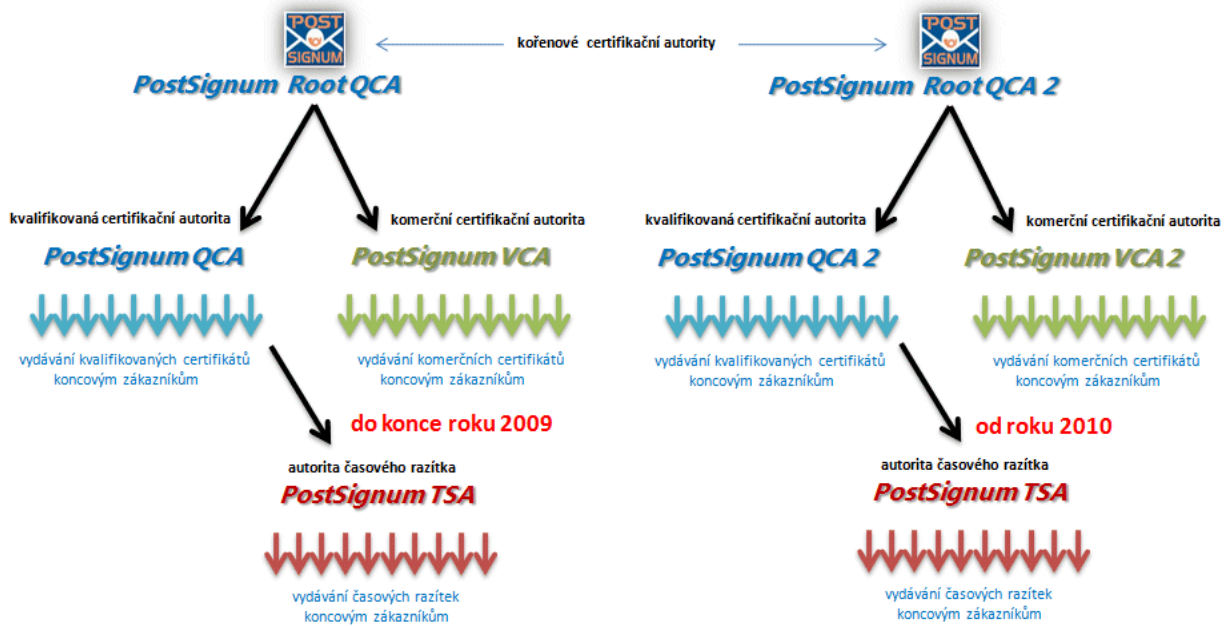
POST SIGNUM

kořenové certifikační autority

POST SIGNUM

PostSignum Root QCA

PostSignum Root QCA 2

kvalifikovaná certifikační autorita

PostSignum QCA

komerční certifikační autorita

PostSignum VCA

vydávání kvalifikovaných certifikátů koncovým zákazníkům

vydávání komerčních certifikátů koncovým zákazníkům

do konce roku 2009

autorita časového razítka

PostSignum TSA

vydávání časových razítek koncovým zákazníkům

kvalifikovaná certifikační autorita

PostSignum QCA 2

komerční certifikační autorita

PostSignum VCA 2

vydávání kvalifikovaných certifikátů koncovým zákazníkům

vydávání komerčních certifikátů koncovým zákazníkům

od roku 2010

autorita časového razítka

PostSignum TSA

vydávání časových razítek koncovým zákazníkům